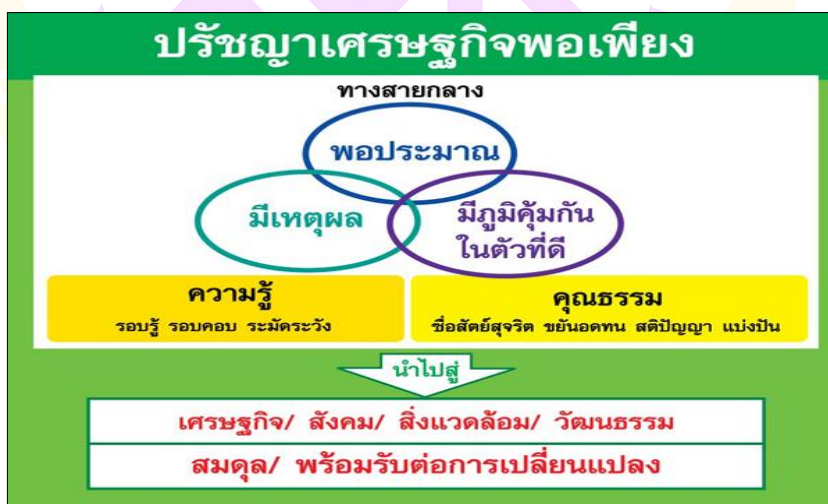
ปรัชญาเศรษฐกิจพอเพียง

ทางสายกลาง

พอประมาณ

มีเหตุผล

มีภูมิคุ้มกันในตัวที่ดี

ความรู้
รอบรู้ รอบคอบ ระมัดระวัง

คุณธรรม
ซื่อสัตย์สุจริต ขยันอดทน สติปัญญา แบ่งปัน

นำไปสู่

เศรษฐกิจ/ สังคม/ สิ่งแวดล้อม/ วัฒนธรรม

สมดุล/ พร้อมรับต่อการเปลี่ยนแปลง